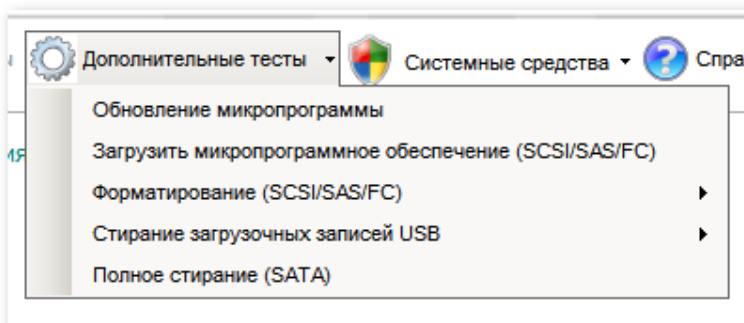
Дополнительные тесты ▾ Системные средства ▾ Спра

мя

Обновление микропрограммы
Загрузить микропрограммное обеспечение (SCSI/SAS/FC)
Форматирование (SCSI/SAS/FC) ▸
Стирание загрузочных записей USB ▸
Полное стирание (SATA)